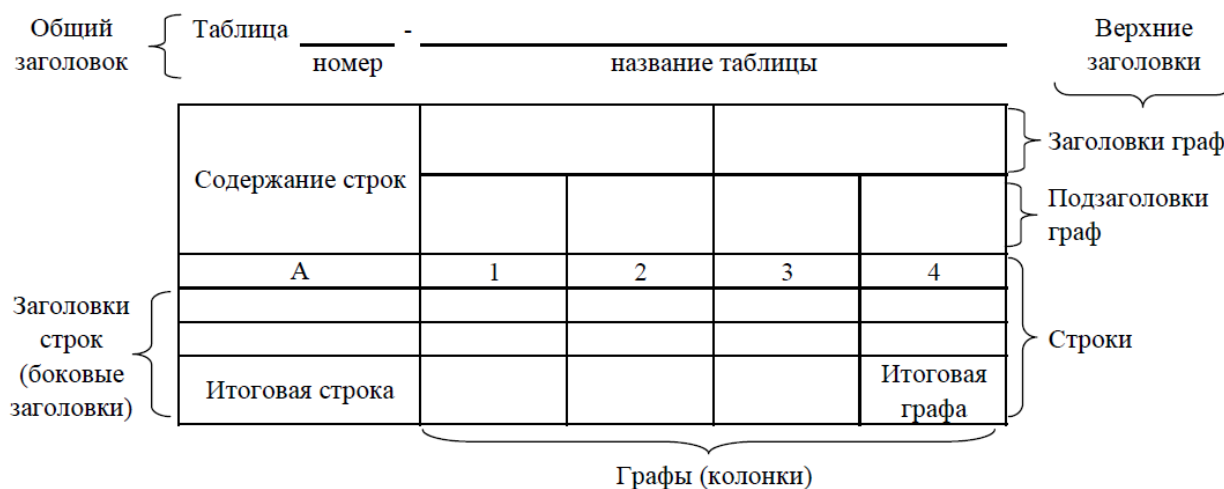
Общий заголовок

Таблица ______ - ________________________________

номер

название таблицы

Верхние заголовки

| Содержание строк | | | | |
|---|---|---|---|---|
| | | | | |
| A | 1 | 2 | 3 | 4 |
| | | | | |
| | | | | |
| Итоговая строка | | | | Итоговая графа |

Заголовки граф

Подзаголовки граф

Заголовки строк (боковые заголовки)

Строки

Графы (колонки)